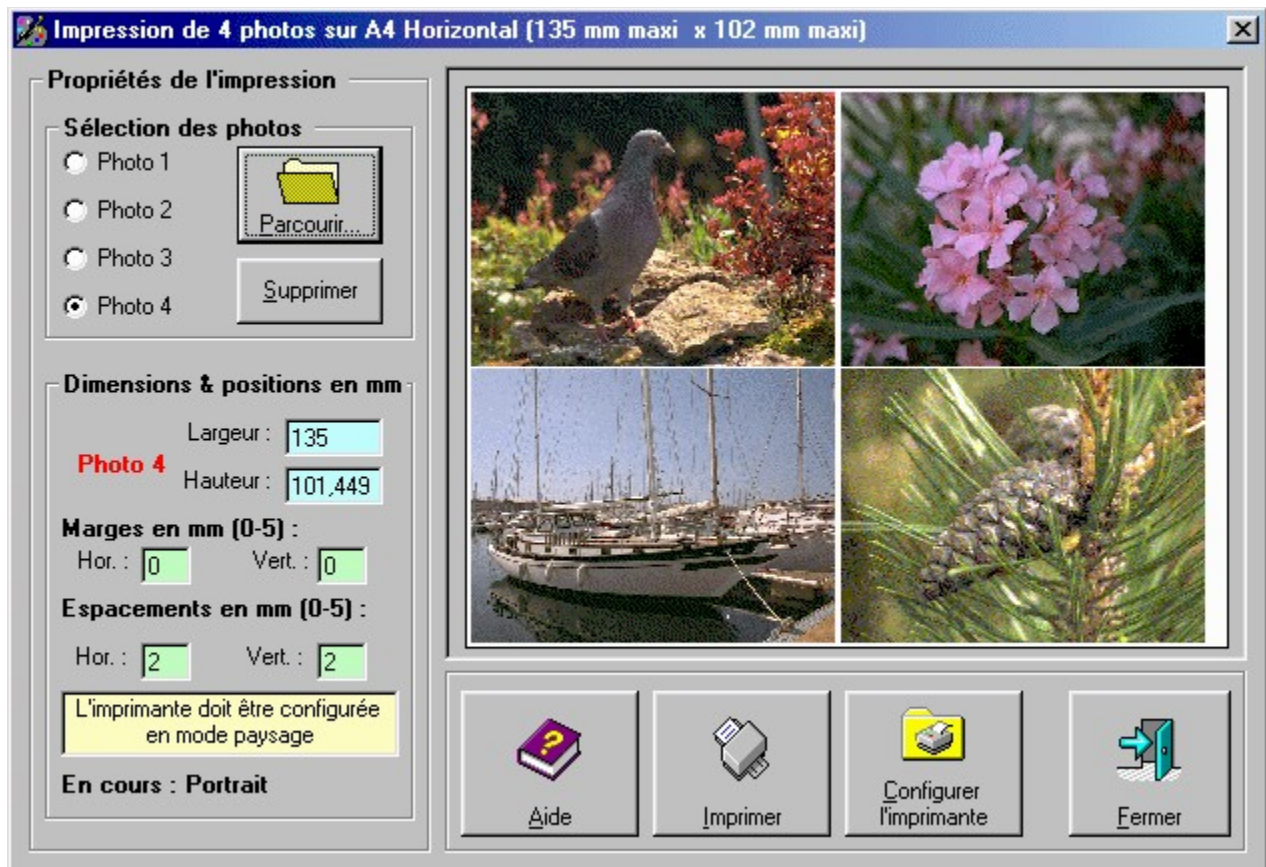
Impression de 4 photos sur A4 Horizontal (135 mm maxi x 102 mm maxi)

Propriétés de l'impression

Sélection des photos

Photo 1

Photo 2

Photo 3

Photo 4

Parcourir...

Supprimer

Dimensions & positions en mm

Largeur : 135

Photo 4

Hauteur : 101,449

Marges en mm (0-5) :

Hor. : 0

Vert. : 0

Espacements en mm (0-5) :

Hor. : 2

Vert. : 2

L'imprimante doit être configurée en mode paysage

En cours : Portrait

Aide

Imprimer

Configurer l'imprimante

Fermer